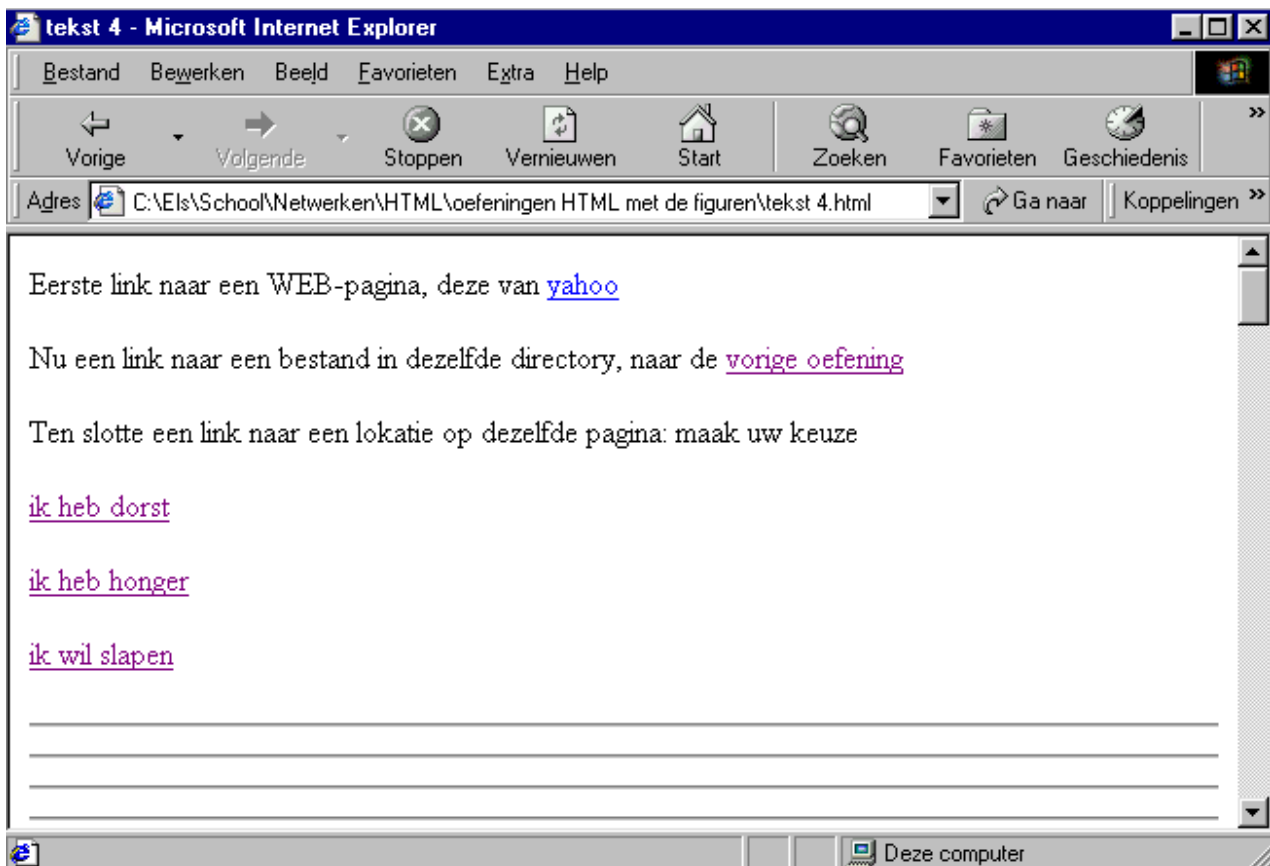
tekst 4 - Microsoft Internet Explorer

Bestand Bewerken Beeld Favorieten Extra Help

Vorige Volgende Stoppen Vernieuwen Start Zoeken Favorieten Geschiedenis »

Adres C:\Els\School\Netwerken\HTML\oefeningen HTML met de figuren\tekst 4.html Ga naar Koppelingen »

Eerste link naar een WEB-pagina, deze van yahoo

Nu een link naar een bestand in dezelfde directory, naar de vorige oefening

Ten slotte een link naar een lokatie op dezelfde pagina: maak uw keuze

ik heb dorst

ik heb honger

ik wil slapen

Deze computer